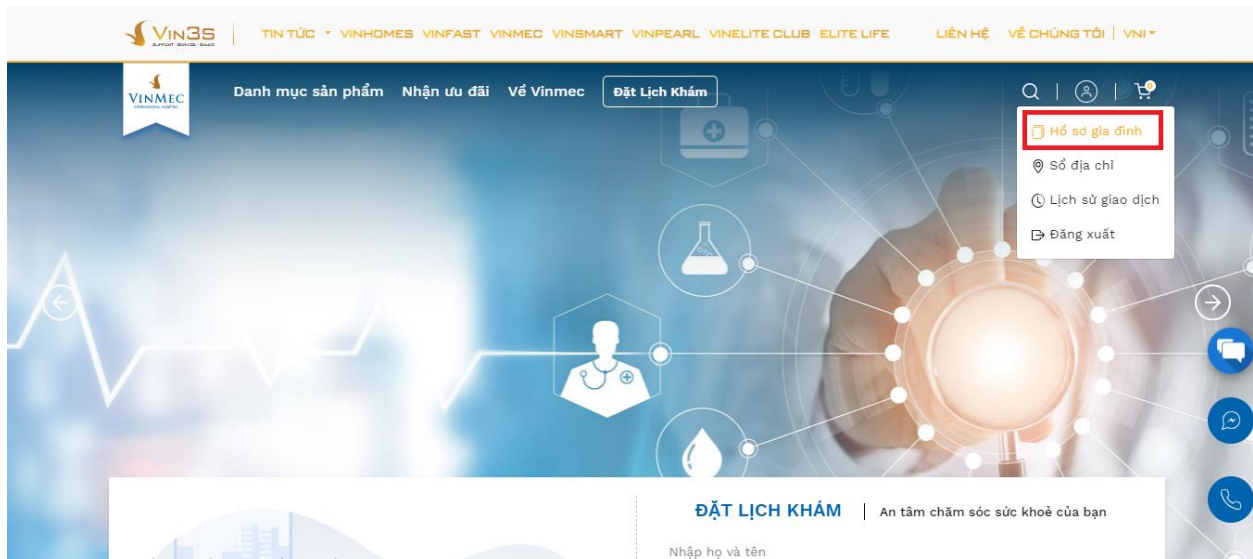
VIN3S SUPPORT · SERVICE · SALES | TIN TỨC VINHOMES VINFAST VINMEC VINSMART VINPEARL VINELITE CLUB ELITE LIFE LIÊN HỆ VỀ CHÚNG TÔI | VNI

VINMEC INTERNATIONAL HOSPITAL

Danh mục sản phẩm Nhận ưu đãi Về Vinmec Đặt Lịch Khám

Hồ sơ gia đình
Sổ địa chỉ
Lịch sử giao dịch
Đăng xuất

ĐẶT LỊCH KHÁM | An tâm chăm sóc sức khoẻ của bạn

Nhập họ và tên